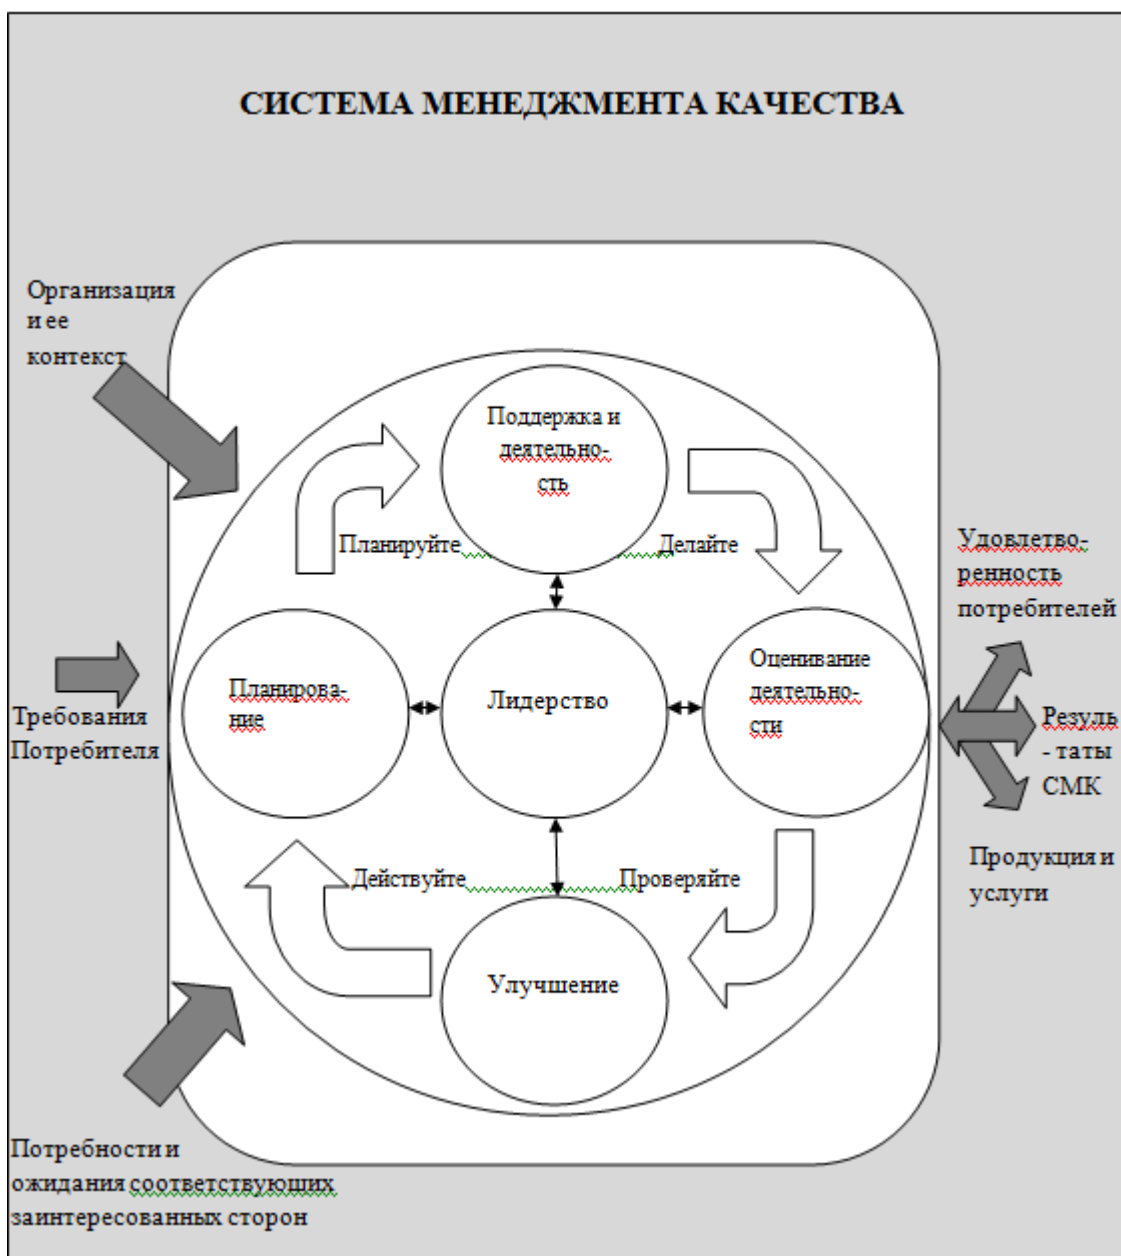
СИСТЕМА МЕНЕДЖМЕНТА КАЧЕСТВА

Организация и ее контекст

Поддержка и деятельно-сть

Планируйте

Делайте

Удовлетво-ренность потребителей

Требования Потребителя

Планирова-ние

Лидерство

Оценивание деятельно-сти

Резуль - таты СМК

Действуйте

Проверяйте

Продукция и услуги

Улучшение

Потребности и ожидания соответствующих заинтересованных сторон